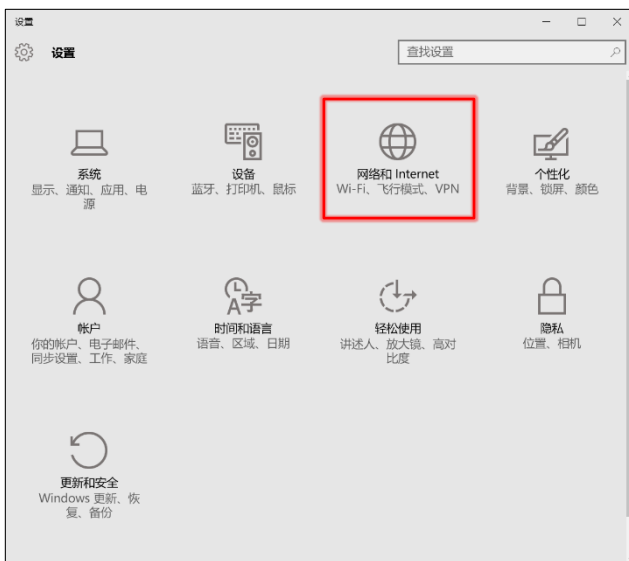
设置

设置

查找设置

系统
显示、通知、应用、电源

设备
蓝牙、打印机、鼠标

网络和 Internet
Wi-Fi、飞行模式、VPN

个性化
背景、锁屏、颜色

帐户
你的帐户、电子邮件、同步设置、工作、家庭

时间和语言
语音、区域、日期

轻松使用
讲述人、放大镜、高对比度

隐私
位置、相机

更新和安全
Windows 更新、恢复、备份